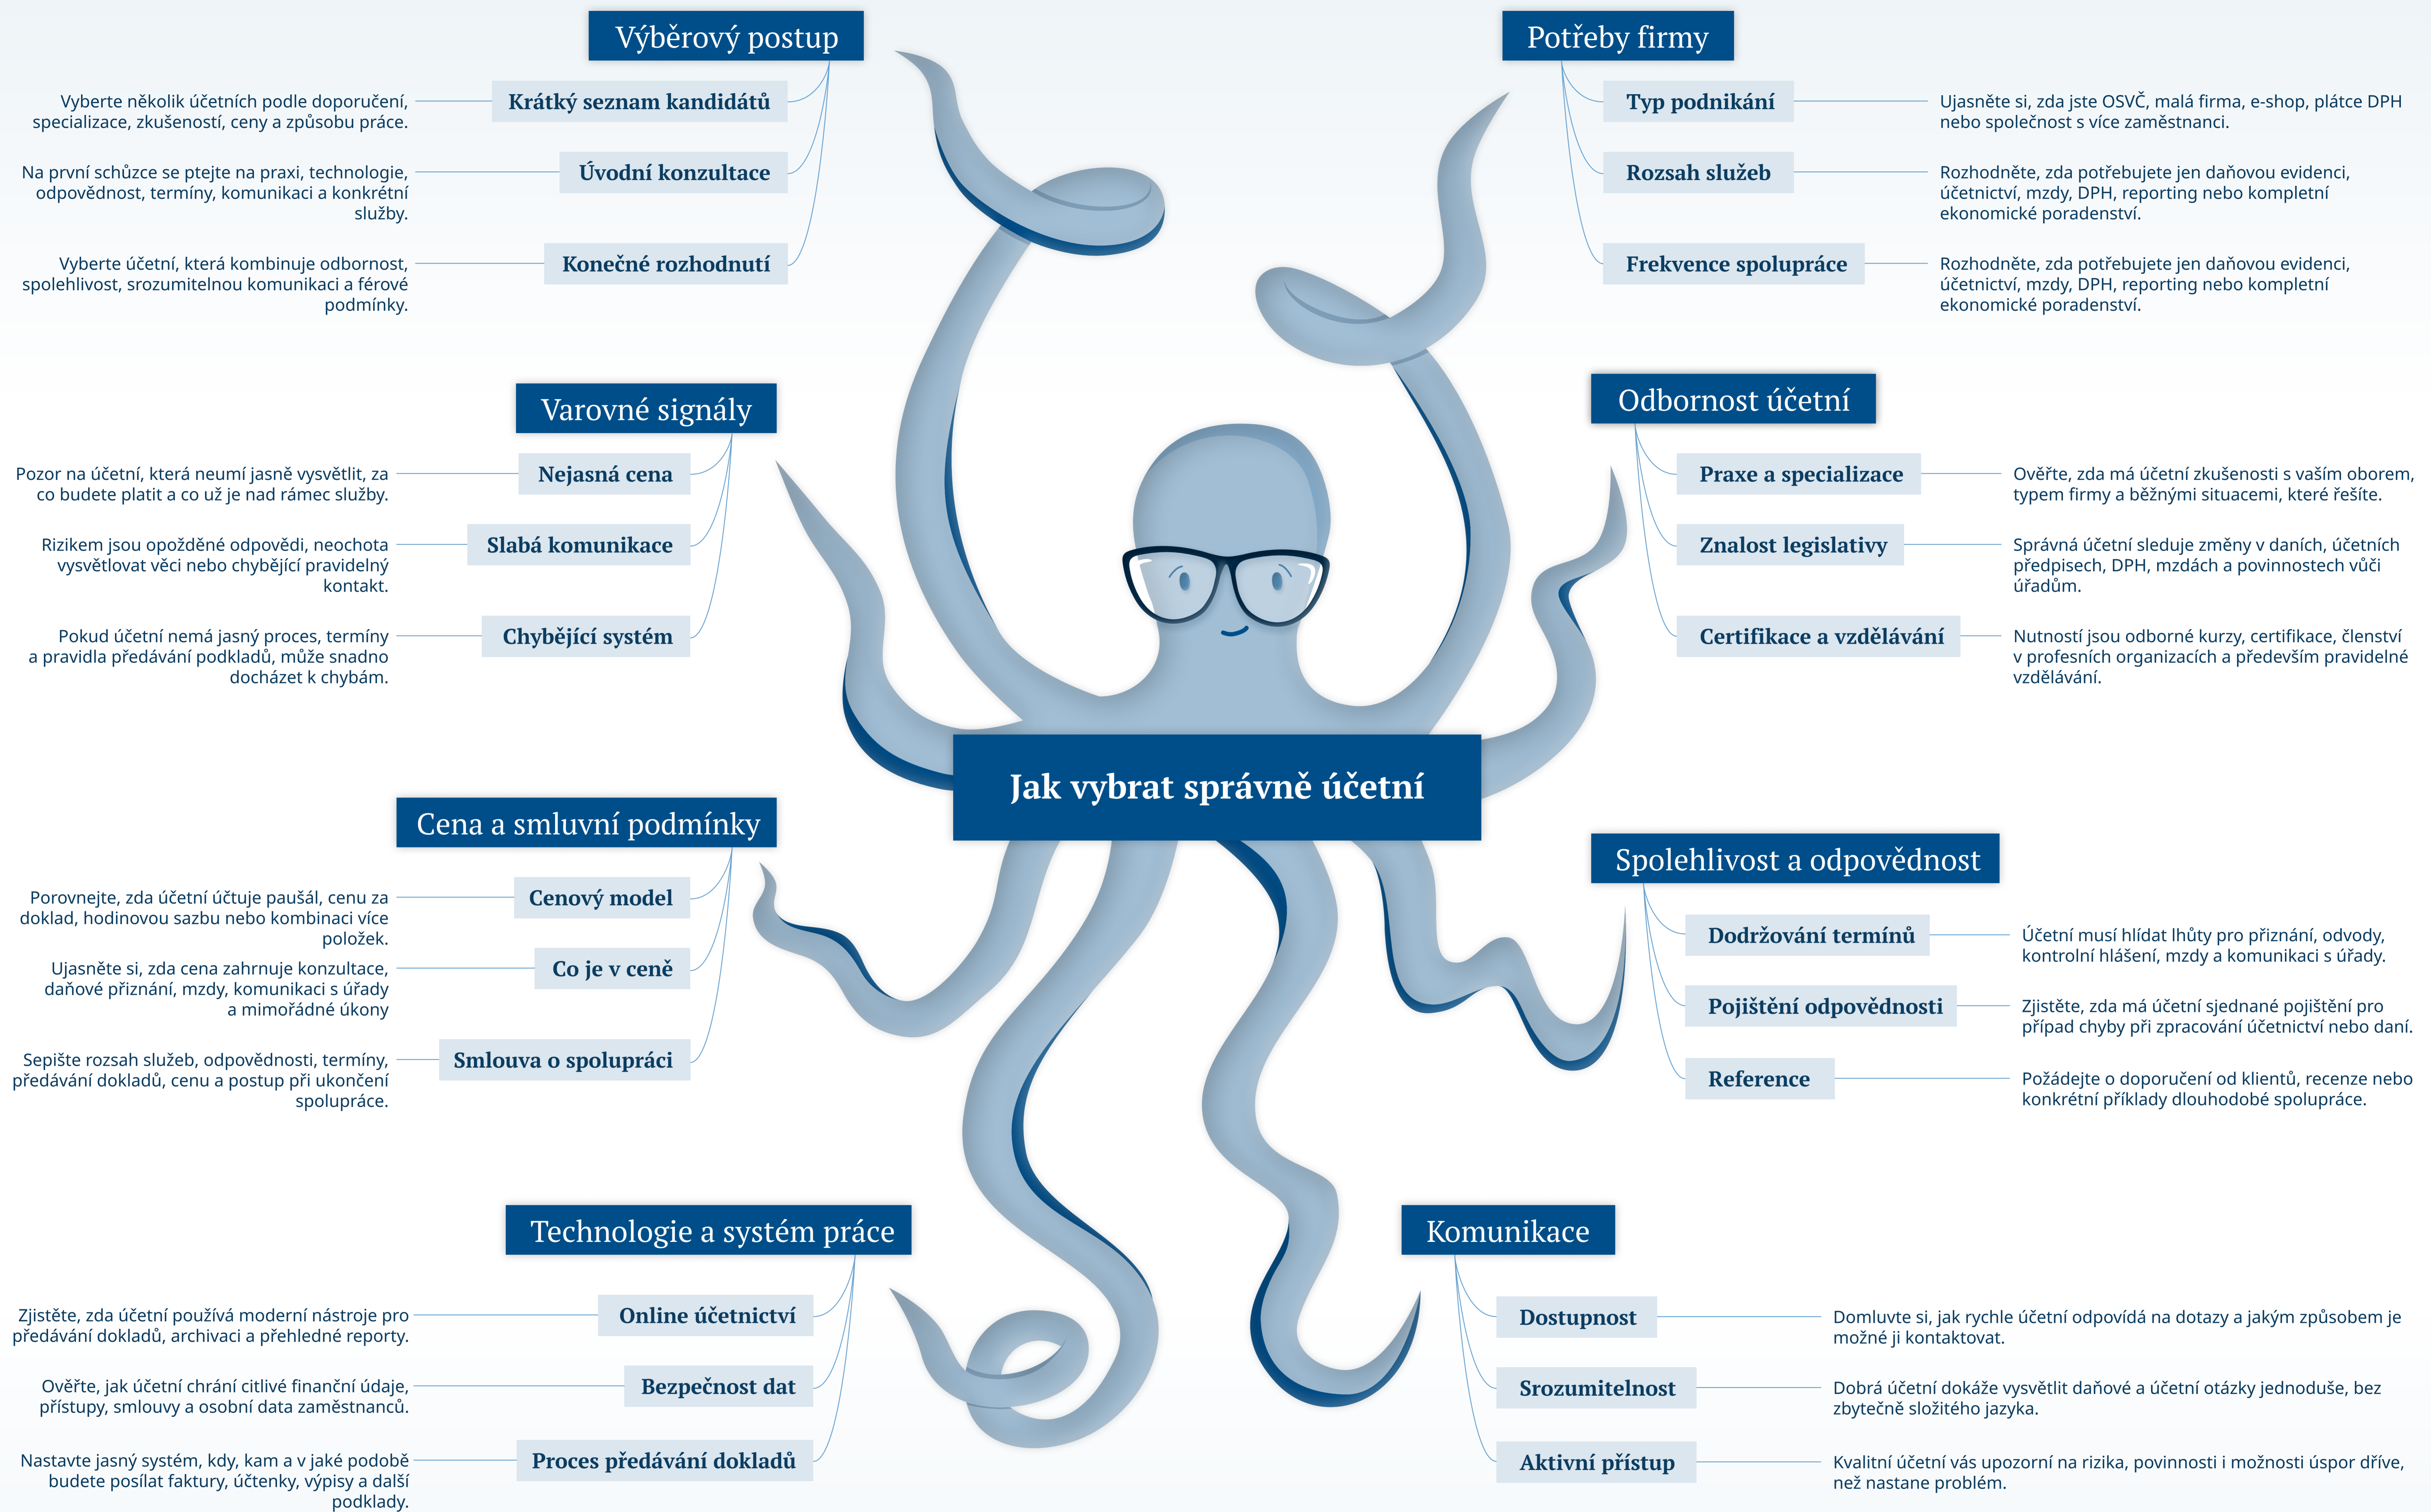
Jak vybrat správně účetní

Výběrový postup

Krátký seznam kandidátů
Vyberte několik účetních podle doporučení, specializace, zkušeností, ceny a způsobu práce.

Úvodní konzultace
Na první schůzce se ptejte na praxi, technologie, odpovědnost, termíny, komunikaci a konkrétní služby.

Konečné rozhodnutí
Vyberte účetní, která kombinuje odbornost, spolehlivost, srozumitelnou komunikaci a férové podmínky.

Potřeby firmy

Typ podnikání
Ujasněte si, zda jste OSVČ, malá firma, e-shop, plátce DPH nebo společnost s více zaměstnanci.

Rozsah služeb
Rozhodněte, zda potřebujete jen daňovou evidenci, účetnictví, mzdy, DPH, reporting nebo kompletní ekonomické poradenství.

Frekvence spolupráce
Rozhodněte, zda potřebujete jen daňovou evidenci, účetnictví, mzdy, DPH, reporting nebo kompletní ekonomické poradenství.

Varovné signály

Nejasná cena
Pozor na účetní, která neumí jasně vysvětlit, za co budete platit a co už je nad rámec služby.

Slabá komunikace
Rizikem jsou opožděné odpovědi, neochota vysvětlovat věci nebo chybějící pravidelný kontakt.

Chybějící systém
Pokud účetní nemá jasný proces, termíny a pravidla předávání podkladů, může snadno docházet k chybám.

Odbornost účetní

Praxe a specializace
Ověřte, zda má účetní zkušenosti s vaším oborem, typem firmy a běžnými situacemi, které řešíte.

Znalost legislativy
Správná účetní sleduje změny v daních, účetních předpisech, DPH, mzdách a povinnostech vůči úřadům.

Certifikace a vzdělávání
Nutností jsou odborné kurzy, certifikace, členství v profesních organizacích a především pravidelné vzdělávání.

Cena a smluvní podmínky

Cenový model
Porovnejte, zda účetní účtuje paušál, cenu za doklad, hodinovou sazbu nebo kombinaci více položek.

Co je v ceně
Ujasněte si, zda cena zahrnuje konzultace, daňové přiznání, mzdy, komunikaci s úřady a mimořádné úkony

Smlouva o spolupráci
Sepište rozsah služeb, odpovědnosti, termíny, předávání dokladů, cenu a postup při ukončení spolupráce.

Spolehlivost a odpovědnost

Dodržování termínů
Účetní musí hlídat lhůty pro přiznání, odvody, kontrolní hlášení, mzdy a komunikaci s úřady.

Pojištění odpovědnosti
Zjistěte, zda má účetní sjednané pojištění pro případ chyby při zpracování účetnictví nebo daní.

Reference
Požádejte o doporučení od klientů, recenze nebo konkrétní příklady dlouhodobé spolupráce.

Technologie a systém práce

Online účetnictví
Zjistěte, zda účetní používá moderní nástroje pro předávání dokladů, archivaci a přehledné reporty.

Bezpečnost dat
Ověřte, jak účetní chrání citlivé finanční údaje, přístupy, smlouvy a osobní data zaměstnanců.

Proces předávání dokladů
Nastavte jasný systém, kdy, kam a v jaké podobě budete posílat faktury, účtenky, výpisy a další podklady.

Komunikace

Dostupnost
Domluvte si, jak rychle účetní odpovídá na dotazy a jakým způsobem je možné ji kontaktovat.

Srozumitelnost
Dobrá účetní dokáže vysvětlit daňové a účetní otázky jednoduše, bez zbytečně složitého jazyka.

Aktivní přístup
Kvalitní účetní vás upozorní na rizika, povinnosti i možnosti úspor dříve, než nastane problém.